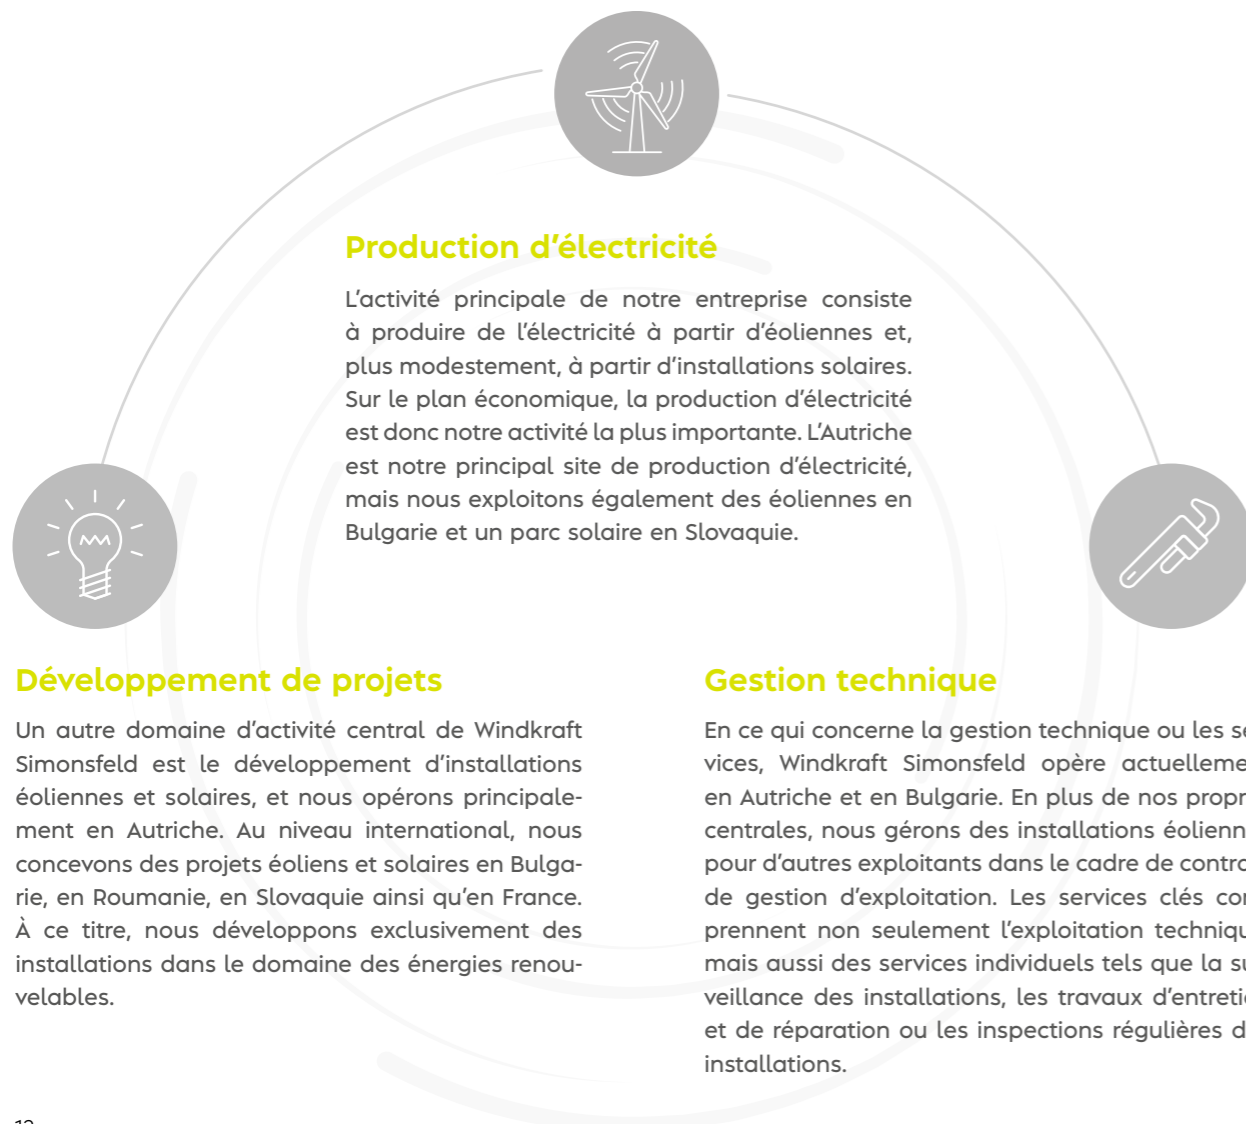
Production d’électricité

L’activité principale de notre entreprise consiste à produire de l’électricité à partir d’éoliennes et, plus modestement, à partir d’installations solaires. Sur le plan économique, la production d’électricité est donc notre activité la plus importante. L’Autriche est notre principal site de production d’électricité, mais nous exploitons également des éoliennes en Bulgarie et un parc solaire en Slovaquie.

Développement de projets

Un autre domaine d’activité central de Windkraft Simonsfeld est le développement d’installations éoliennes et solaires, et nous opérons principalement en Autriche. Au niveau international, nous concevons des projets éoliens et solaires en Bulgarie, en Roumanie, en Slovaquie ainsi qu’en France. À ce titre, nous développons exclusivement des installations dans le domaine des énergies renouvelables.

Gestion technique

En ce qui concerne la gestion technique ou les se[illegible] vices, Windkraft Simonsfeld opère actuelleme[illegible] en Autriche et en Bulgarie. En plus de nos propr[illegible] centrales, nous gérons des installations éolienn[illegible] pour d’autres exploitants dans le cadre de contr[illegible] de gestion d’exploitation. Les services clés co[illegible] prennent non seulement l’exploitation techniq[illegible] mais aussi des services individuels tels que la s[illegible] veillance des installations, les travaux d’entreti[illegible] et de réparation ou les inspections régulières d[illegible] installations.

12